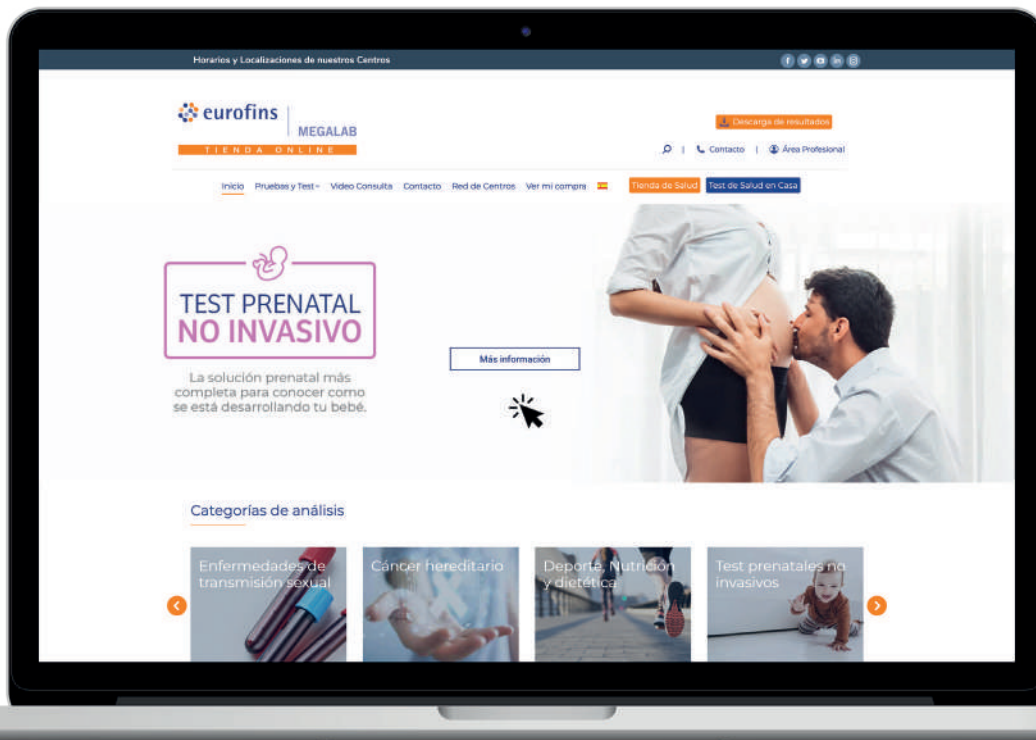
Horarios y Localizaciones de nuestros Centros

eurofins | MEGALAB
TIENDA ONLINE

Descarga de resultados

| Contacto | Área Profesional

Inicio Pruebas y Test Video Consulta Contacto Red de Centros Ver mi compra Tienda de Salud Test de Salud en Casa

TEST PRENATAL NO INVASIVO

La solución prenatal más completa para conocer como se está desarrollando tu bebé.

Más información

Categorías de análisis

Enfermedades de transmisión sexual

Cáncer hereditario

Deporte, Nutrición y dietética

Test prenatales no invasivos